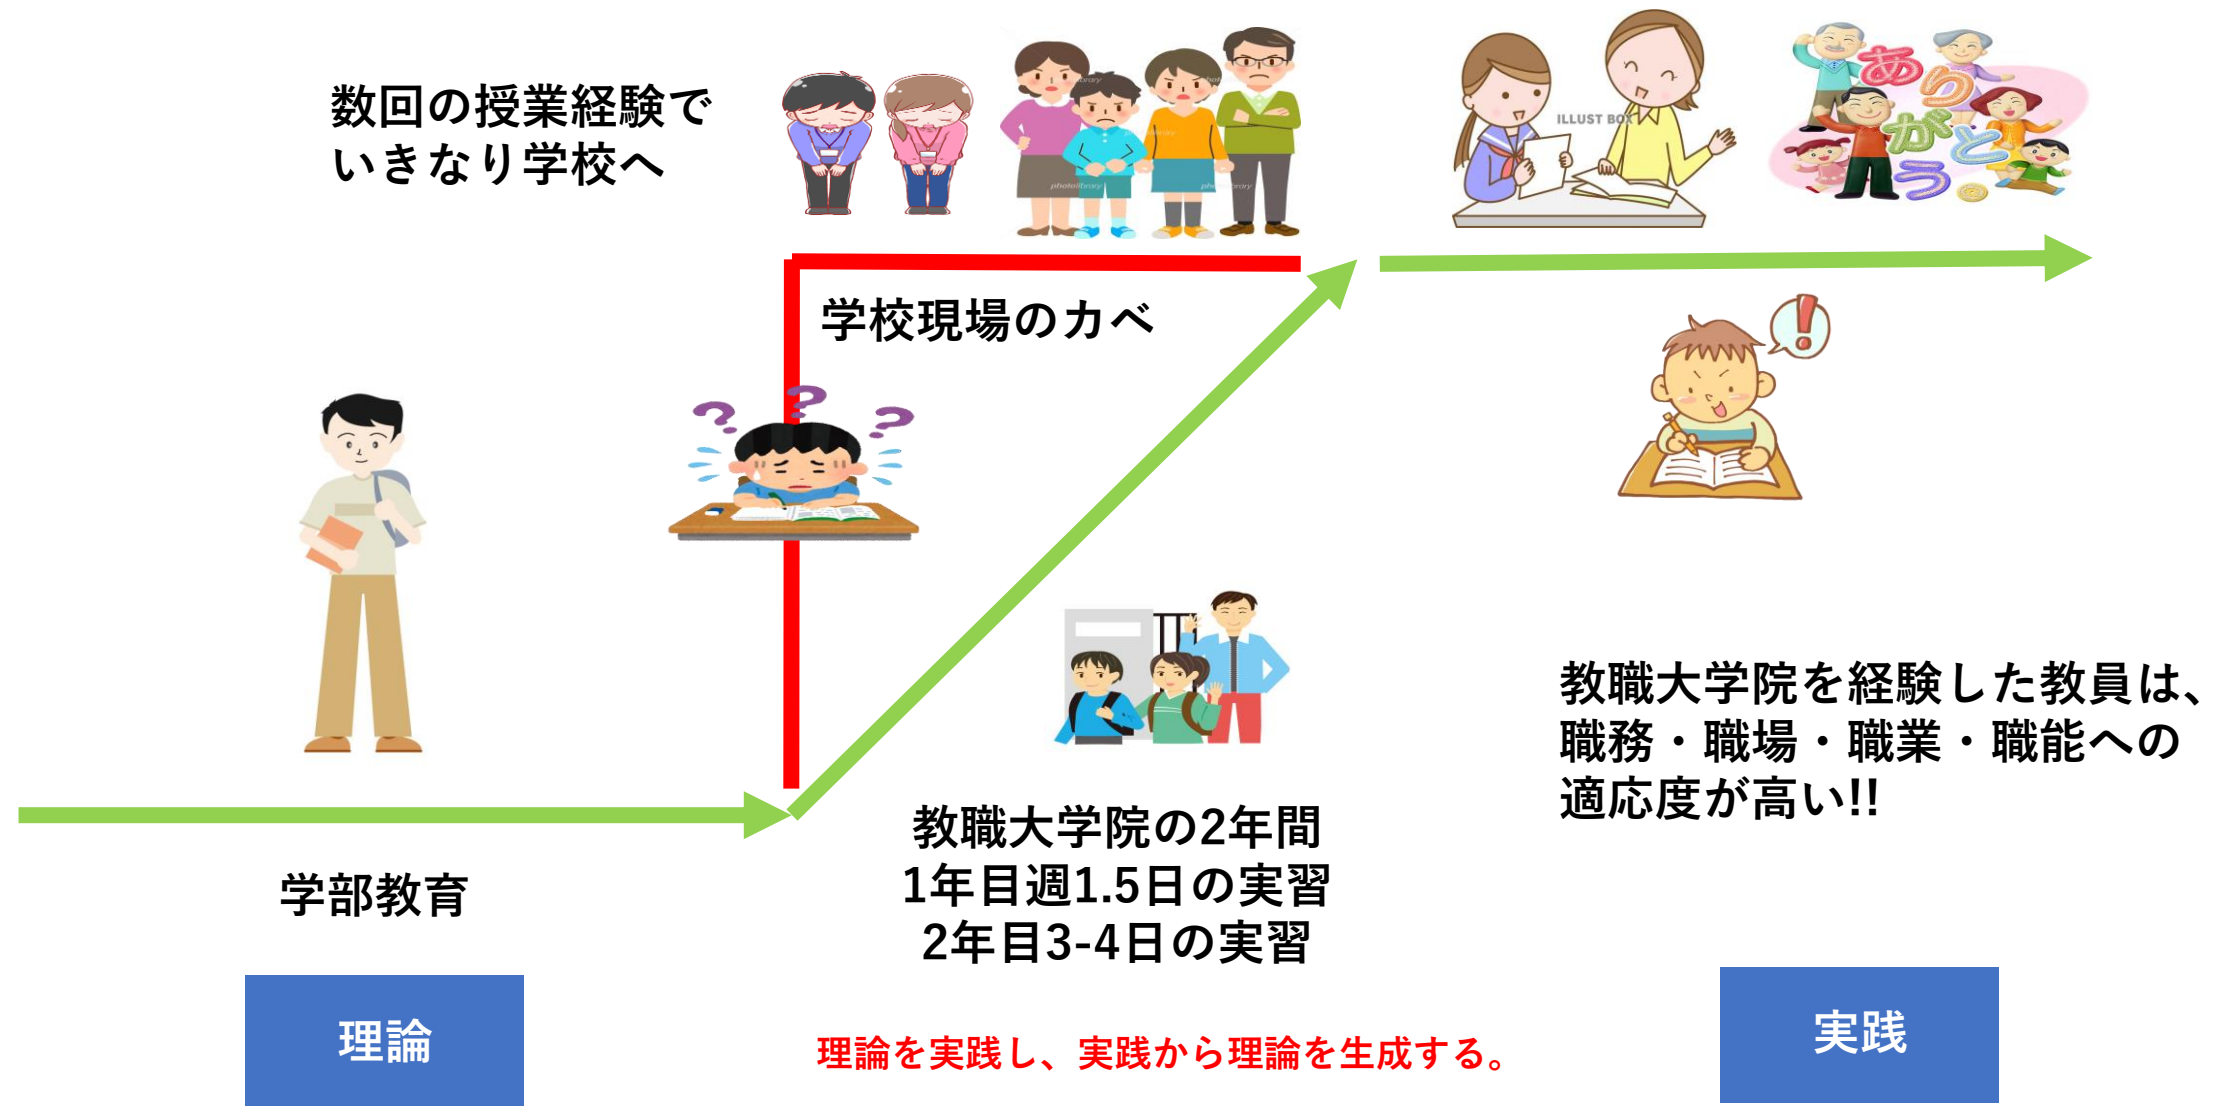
数回の授業経験で
いきなり学校へ

学校現場のカベ

ILLUST BOX

ありがとう

教職大学院を経験した教員は、
職務・職場・職業・職能への
適応度が高い!!

教職大学院の2年間
1年目週1.5日の実習
2年目3-4日の実習

学部教育

理論

理論を実践し、実践から理論を生成する。

実践